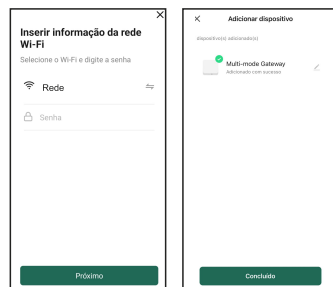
×

Inserir informação da rede Wi-Fi

Selecione o Wi-Fi e digite a senha

Rede

Senha

Próximo

×

Adicionar dispositivo

dispositivo(s) adicionado(s)

Multi-mode Gateway

Adicionado com sucesso

Concluído